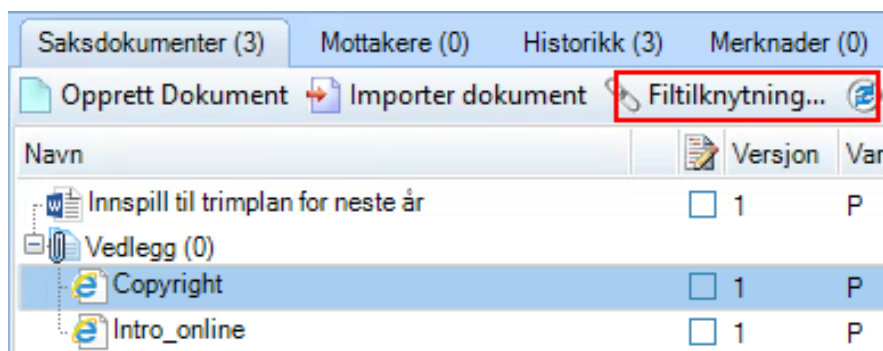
Saksdokumenter (3) | Mottakere (0) | Historikk (3) | Merknader (0)

Opprett Dokument | Importer dokument | Filtilknytning...

| Navn | | Versjon | Var |
|---|---|---|---|
| Innspill til trimplan for neste år | | 1 | P |
| Vedlegg (0) | | | |
| Copyright | | 1 | P |
| Intro_online | | 1 | P |